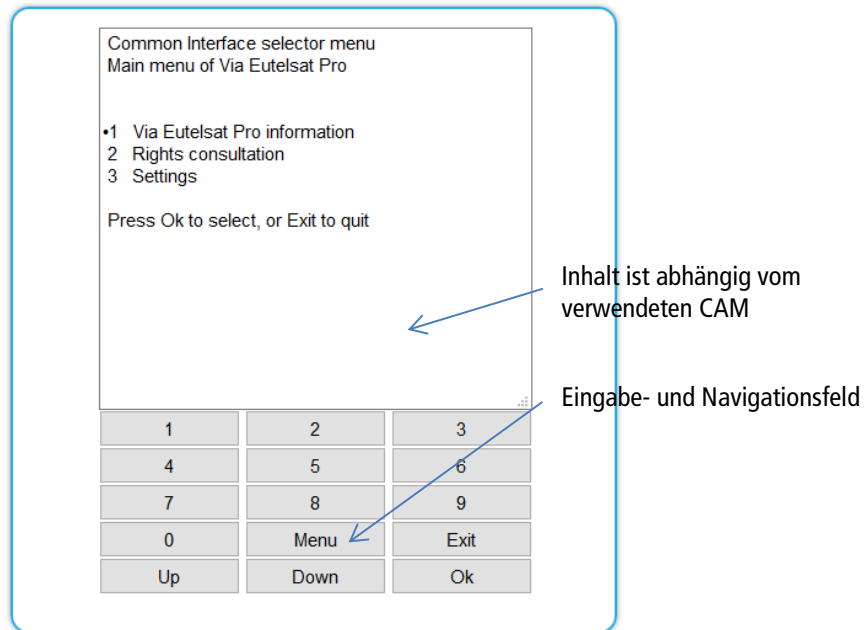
Common Interface selector menu
Main menu of Via Eutelsat Pro

•1 Via Eutelsat Pro information
2 Rights consultation
3 Settings

Press Ok to select, or Exit to quit

Inhalt ist abhängig vom verwendeten CAM

Eingabe- und Navigationsfeld

| 1 | 2 | 3 |
|---|---|---|
| 4 | 5 | 6 |
| 7 | 8 | 9 |
| 0 | Menu | Exit |
| Up | Down | Ok |